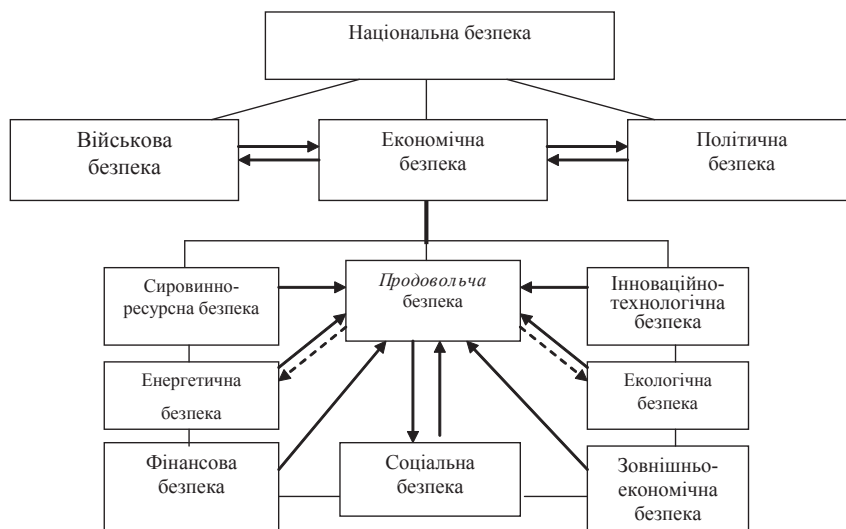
Національна безпека

Військова безпека

Економічна безпека

Політична безпека

Сировинно-ресурсна безпека

*Продовольча* безпека

Інноваційно-технологічна безпека

Енергетична безпека

Екологічна безпека

Фінансова безпека

Соціальна безпека

Зовнішньо-економічна безпека